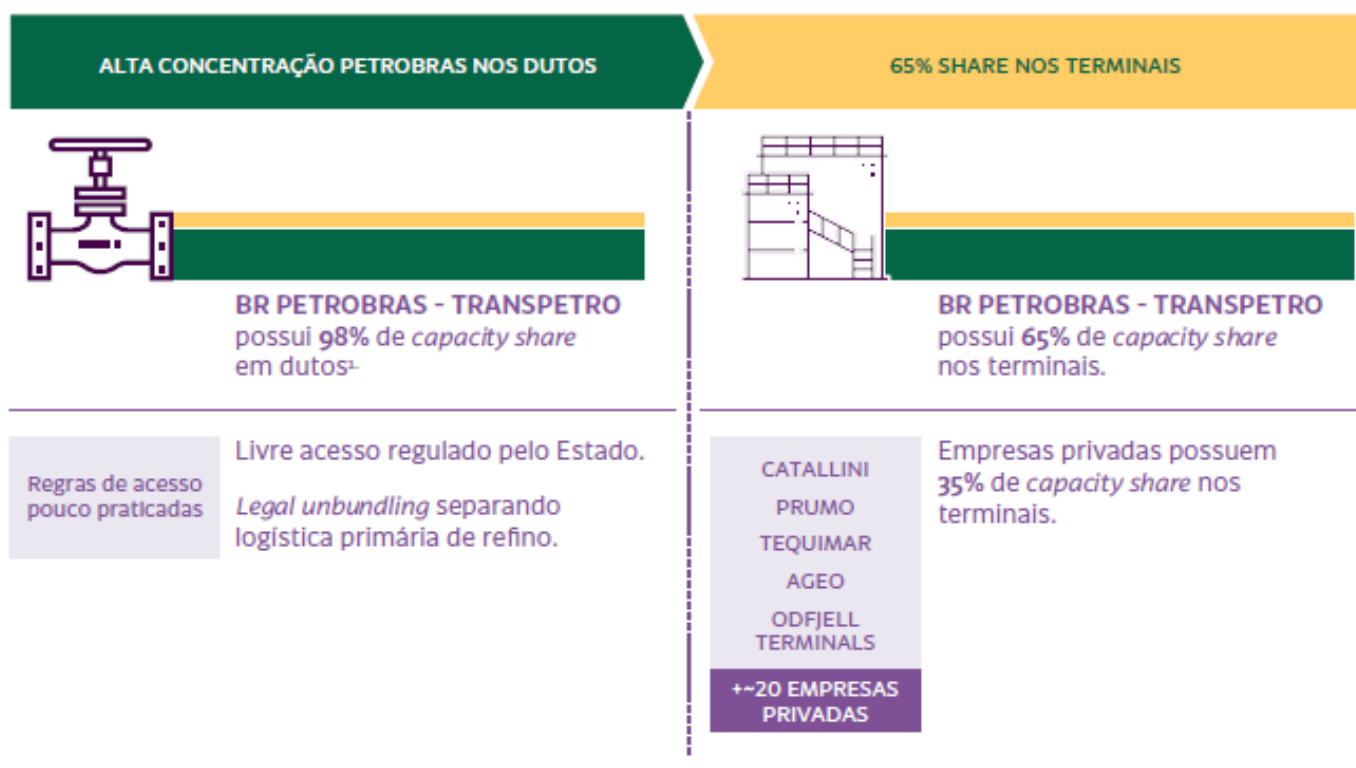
ALTA CONCENTRAÇÃO PETROBRAS NOS DUTOS

BR PETROBRAS - TRANSPETRO possui 98% de capacity share em dutos¹.

Regras de acesso pouco praticadas

Livre acesso regulado pelo Estado.

Legal unbundling separando logística primária de refino.

65% SHARE NOS TERMINAIS

BR PETROBRAS - TRANSPETRO possui 65% de capacity share nos terminais.

CATALLINI
PRUMO
TEQUIMAR
AGEO
ODFJELL TERMINALS
+~20 EMPRESAS PRIVADAS

Empresas privadas possuem 35% de capacity share nos terminais.